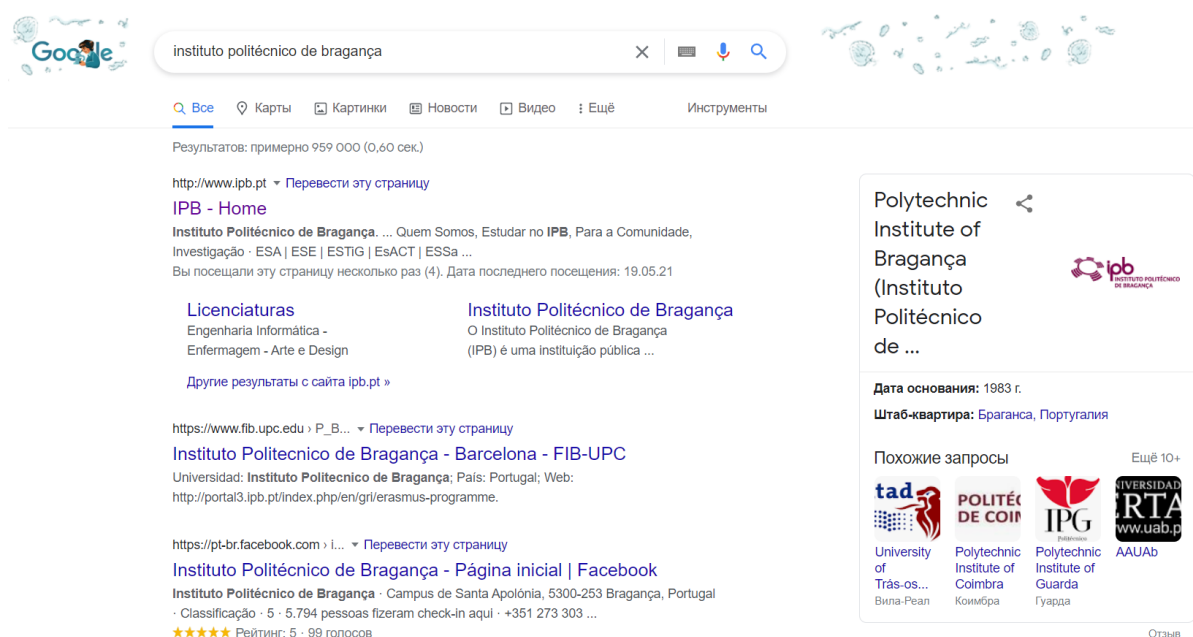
Google

instituto politécnico de bragança

Все Карты Картинки Новости Видео Ещё Инструменты

Результатов: примерно 959 000 (0,60 сек.)

http://www.ipb.pt ▾ Перевести эту страницу

IPB - Home

Instituto Politécnico de Bragança. ... Quem Somos, Estudar no IPB, Para a Comunidade, Investigação · ESA | ESE | ESTiG | EsACT | ESSa ...

Вы посещали эту страницу несколько раз (4). Дата последнего посещения: 19.05.21

Licenciaturas
Engenharia Informática - Enfermagem - Arte e Design

Instituto Politécnico de Bragança
O Instituto Politécnico de Bragança (IPB) é uma instituição pública ...

Другие результаты с сайта ipb.pt »

https://www.fib.upc.edu › P_B... ▾ Перевести эту страницу

Instituto Politecnico de Bragança - Barcelona - FIB-UPC

Universidad: Instituto Politecnico de Bragança; País: Portugal; Web: http://portal3.ipb.pt/index.php/en/gri/erasmus-programme.

https://pt-br.facebook.com › i... ▾ Перевести эту страницу

Instituto Politécnico de Bragança - Página inicial | Facebook

Instituto Politécnico de Bragança · Campus de Santa Apolónia, 5300-253 Bragança, Portugal · Classificação · 5 · 5.794 pessoas fizeram check-in aqui · +351 273 303 ...

★★★★★ Рейтинг: 5 · 99 голосов

Polytechnic Institute of Bragança (Instituto Politécnico de ...

ipb INSTITUTO POLITÉCNICO DE BRAGANÇA

Дата основания: 1983 г.

Штаб-квартира: Браганса, Португалия

Похожие запросы Ещё 10+

University of Trás-os... Вила-Реал

Polytechnic Institute of Coimbra Коимбра

Polytechnic Institute of Guarda Гуарда

AAUAb

Отзыв